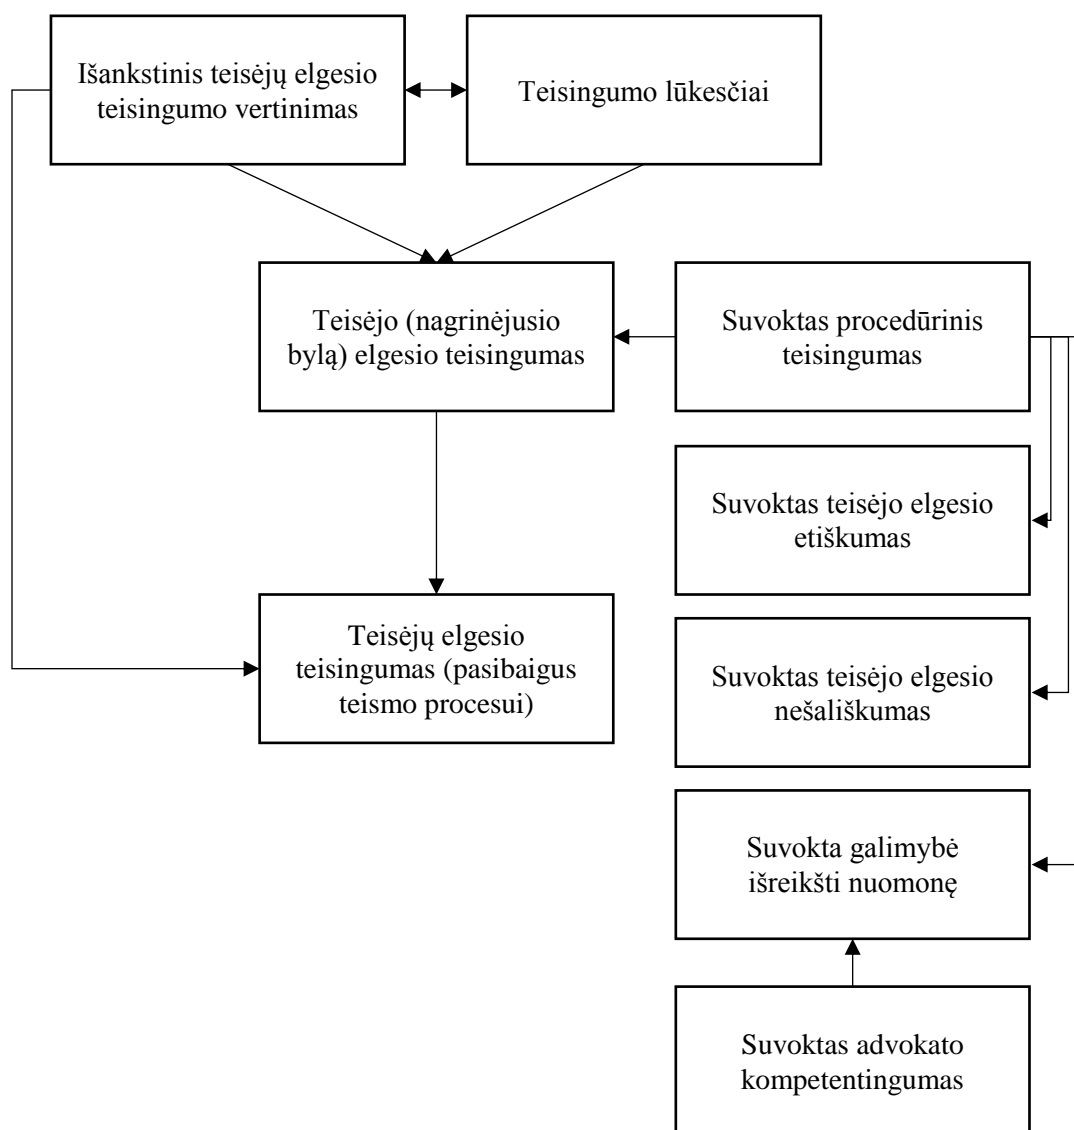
Išankstinis teisėjų elgesio teisingumo vertinimas

Teisingumo lūkesčiai

Teisėjo (nagrinėjusio bylą) elgesio teisingumas

Suvoktas procedūrinis teisingumas

Suvoktas teisėjo elgesio etiškumas

Teisėjų elgesio teisingumas (pasibaigus teismo procesui)

Suvoktas teisėjo elgesio nešališkumas

Suvokta galimybė išreikšti nuomonę

Suvoktas advokato kompetentingumas